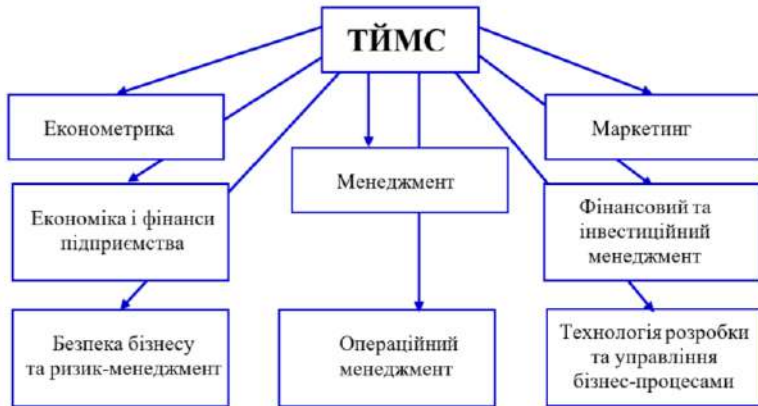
ТЙМС

Економетрика

Економіка і фінанси підприємства

Безпека бізнесу та ризик-менеджмент

Менеджмент

Операційний менеджмент

Маркетинг

Фінансовий та інвестиційний менеджмент

Технологія розробки та управління бізнес-процесами